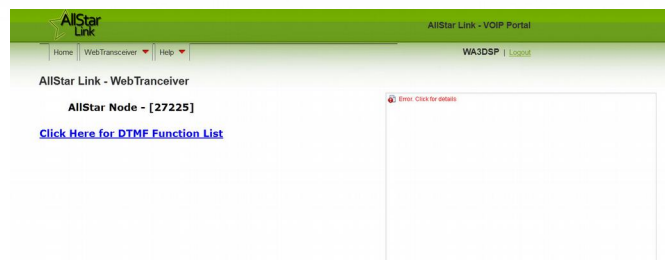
AllStar Link

AllStar Link - VOIP Portal

Home | WebTransceiver | Help

WA3DSP | Logout

AllStar Link - WebTranceiver

AllStar Node - [27225]

Click Here for DTMF Function List

Error. Click for details